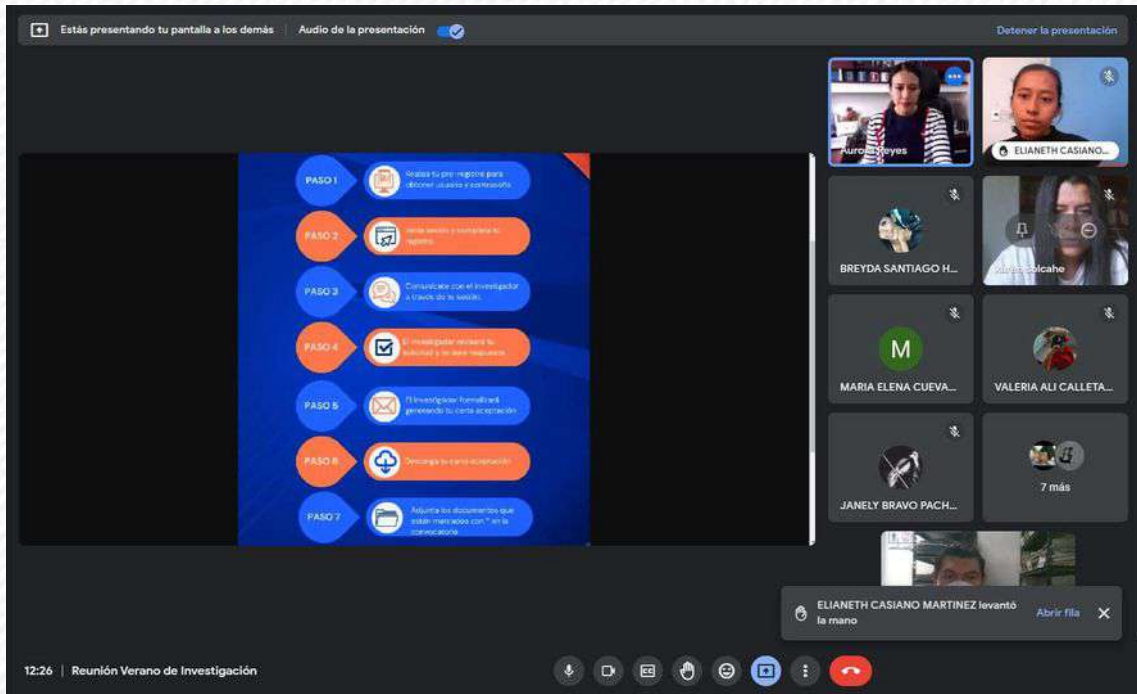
Estás presentando tu pantalla a los demás | Audio de la presentación

Detener la presentación

PASO 1
Realiza tu pre-registro para obtener usuario y contraseña

PASO 2
Inicia sesión y completa tu registro

PASO 3
Comunícate con el investigador a través de tu sesión

PASO 4
El investigador revisará tu solicitud y te dará respuesta

PASO 5
El investigador formalizará generando tu carta aceptación

PASO 6
Descarga tu carta aceptación

PASO 7
Adjunta los documentos que están marcados con * en la convocatoria

Aurora Reyes

ELIANETH CASIANO...

BREYDA SANTIAGO H...

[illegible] Colcahe

M

MARIA ELENA CUEVA...

VALERIA ALI CALLETA...

JANELY BRAVO PACH...

7 más

ELIANETH CASIANO MARTINEZ levantó la mano

Abrir fila

12:26 | Reunión Verano de Investigación